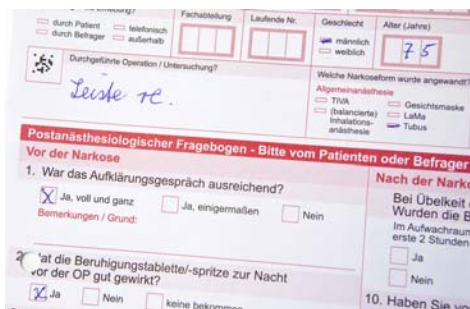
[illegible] Erhebung?
durch Patient
durch Befrager
telefonisch
außerhalb
Fachabteilung
Laufende Nr.
Geschlecht
männlich
weiblich
Alter (Jahren)
75

Durchgeführte Operation / Untersuchung?
Leiste re.

Welche Narkoseform wurde angewandt?
Allgemeinanästhesie
TIVA
(balancierte) Inhalationsanästhesie
Gesichtsmaske
LaMa
Tubus

Postanästhesiologischer Fragebogen - Bitte vom Patienten oder Befrager

Vor der Narkose

1. War das Aufklärungsgespräch ausreichend?
X Ja, voll und ganz
Ja, einigermaßen
Nein
Bemerkungen / Grund:

2. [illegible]at die Beruhigungstablette/-spritze zur Nacht vor der OP gut gewirkt?
X Ja
Nein
keine bekomm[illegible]

Nach der Nark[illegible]
Bei Übelkeit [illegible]
Wurden die B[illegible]
Im Aufwachrau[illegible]
erste 2 Stunden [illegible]
Ja
Nein

10. Haben Sie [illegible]